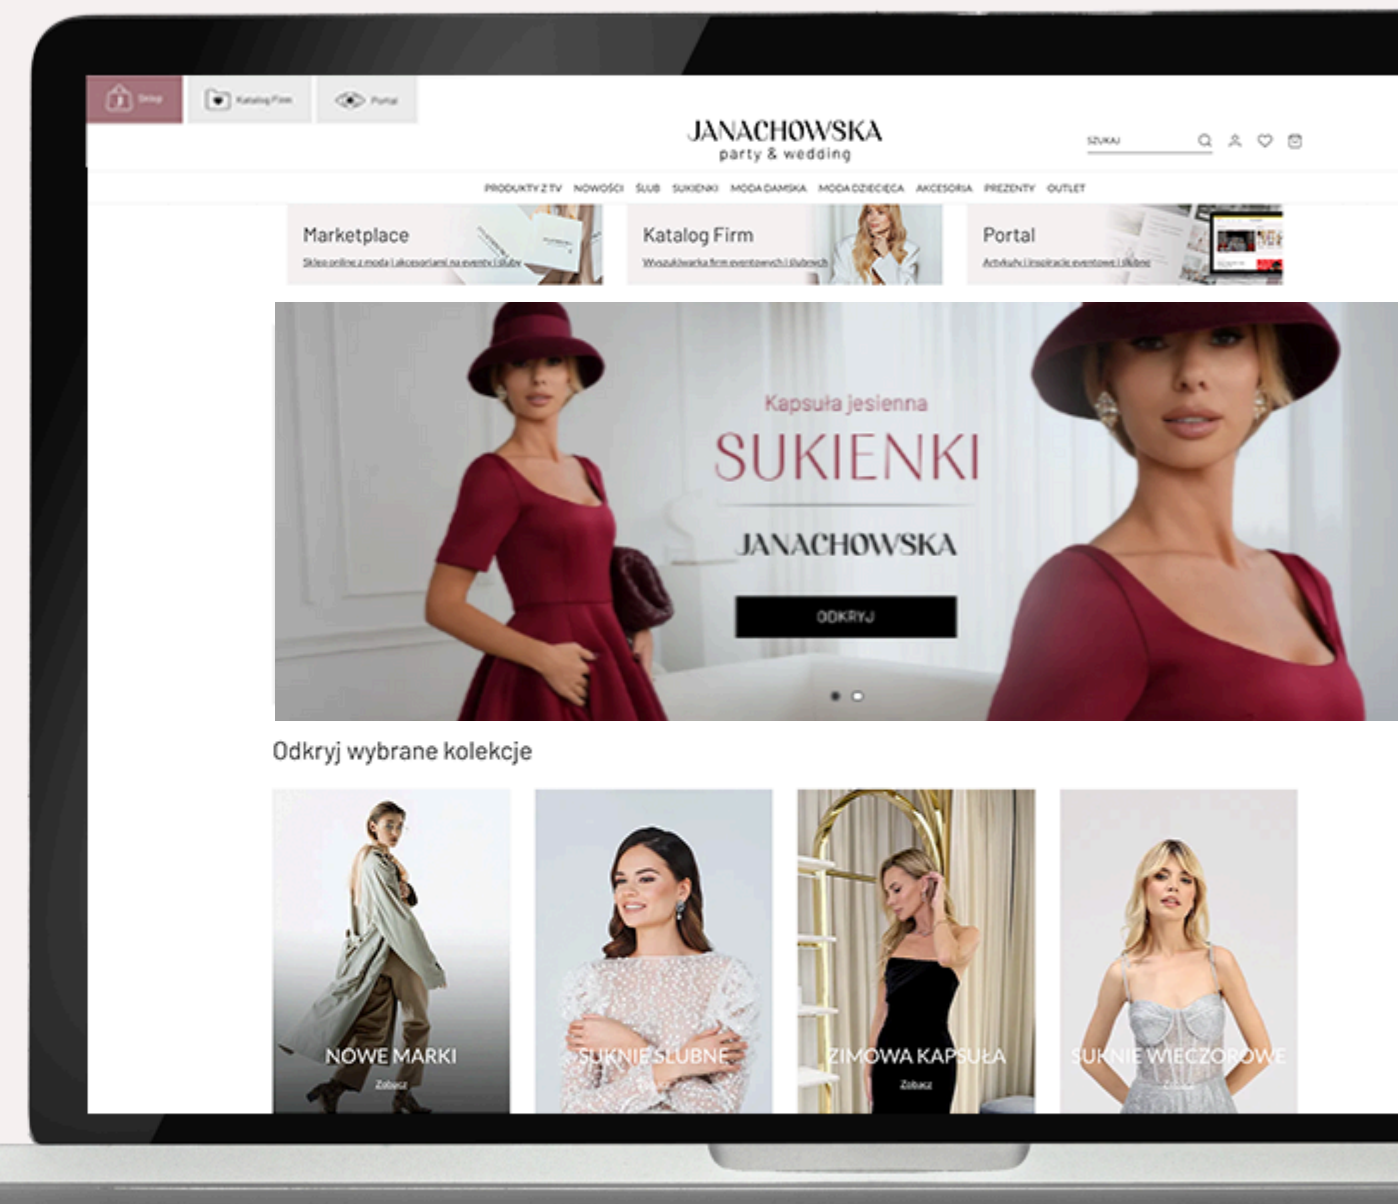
Sklep Katalog Firm Portal

JANACHOWSKA
party & wedding

SZUKAJ

PRODUKTY Z TV NOWOŚCI ŚLUB SUKIENKI MODA DAMSKA MODA DZIECIĘCA AKCESORIA PREZENTY OUTLET

Marketplace
Sklep online z modą i akcesoriami na eventy i śluby

Katalog Firm
Wyszukiwarka firm eventowych i ślubnych

Portal
Artykuły i inspiracje eventowe i ślubne

Kapsuła jesienna
SUKIENKI
JANACHOWSKA
ODKRYJ

Odkryj wybrane kolekcje

NOWE MARKI
Zobacz

SUKNIE ŚLUBNE
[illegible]

ZIMOWA KAPSUŁA
Zobacz

SUKNIE WIECZOROWE
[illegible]